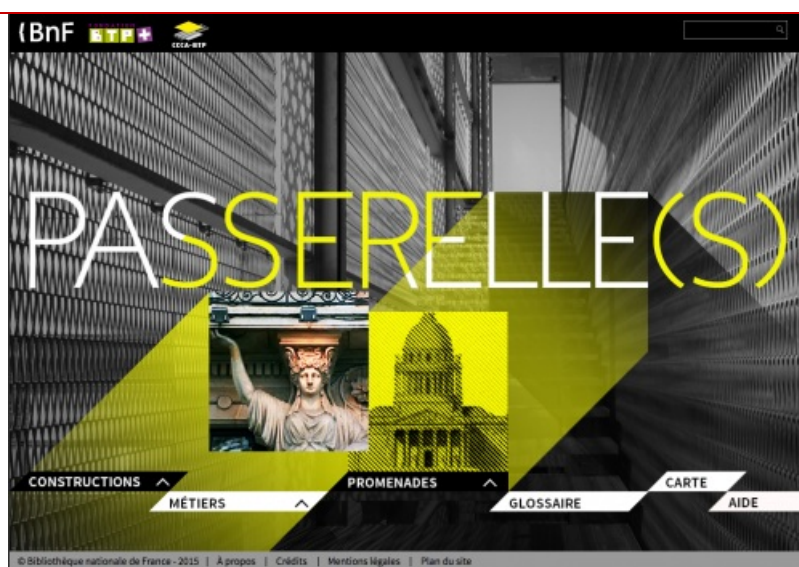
BnF FONDATION BTP+ CCCA-BTP

PASSERELLE(S)

CONSTRUCTIONS

MÉTIERS

PROMENADES

GLOSSAIRE

CARTE

AIDE

© Bibliothèque nationale de France - 2015 | À propos | Crédits | Mentions légales | Plan du site